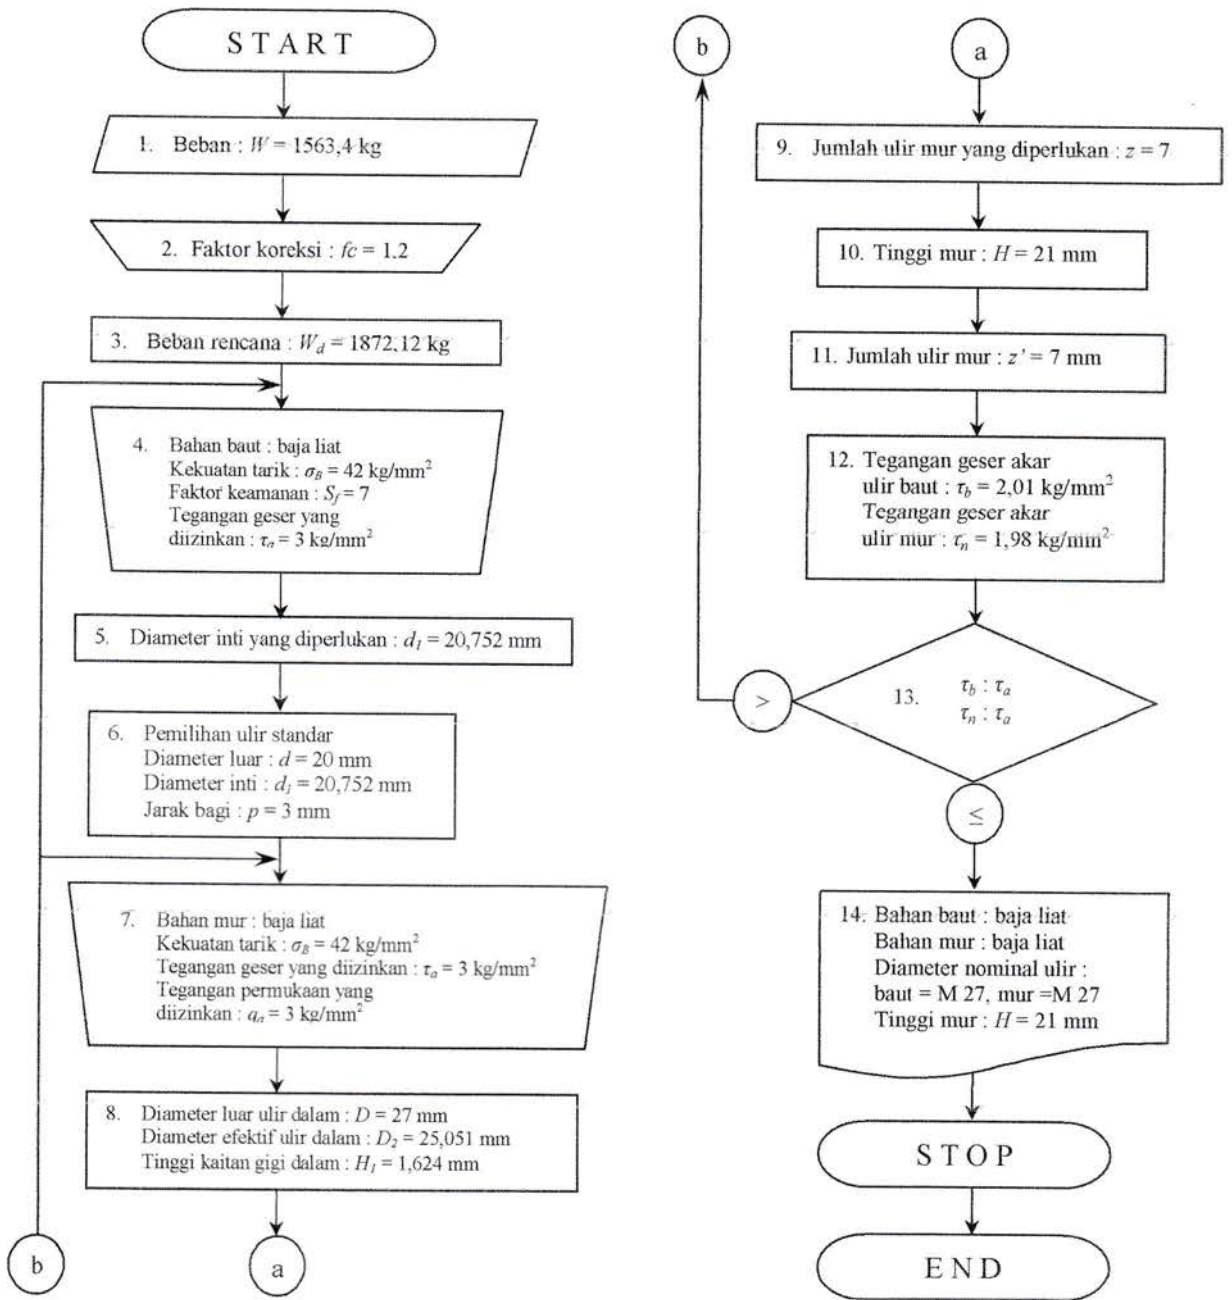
START

1. Beban : $W = 1563,4$ kg

2. Faktor koreksi : $fc = 1.2$

3. Beban rencana : $W_d = 1872,12$ kg

4. Bahan baut : baja liat
Kekuatan tarik : $\sigma_B = 42$ kg/mm$^2$
Faktor keamanan : $S_f = 7$
Tegangan geser yang diizinkan : $\tau_a = 3$ kg/mm$^2$

5. Diameter inti yang diperlukan : $d_1 = 20,752$ mm

6. Pemilihan ulir standar
Diameter luar : $d = 20$ mm
Diameter inti : $d_1 = 20,752$ mm
Jarak bagi : $p = 3$ mm

7. Bahan mur : baja liat
Kekuatan tarik : $\sigma_B = 42$ kg/mm$^2$
Tegangan geser yang diizinkan : $\tau_a = 3$ kg/mm$^2$
Tegangan permukaan yang diizinkan : $q_a = 3$ kg/mm$^2$

8. Diameter luar ulir dalam : $D = 27$ mm
Diameter efektif ulir dalam : $D_2 = 25,051$ mm
Tinggi kaitan gigi dalam : $H_1 = 1,624$ mm

b

a

b

a

9. Jumlah ulir mur yang diperlukan : $z = 7$

10. Tinggi mur : $H = 21$ mm

11. Jumlah ulir mur : $z' = 7$ mm

12. Tegangan geser akar ulir baut : $\tau_b = 2,01$ kg/mm$^2$
Tegangan geser akar ulir mur : $\tau_n = 1,98$ kg/mm$^2$

>

13. $\tau_b : \tau_a$
$\tau_n : \tau_a$

≤

14. Bahan baut : baja liat
Bahan mur : baja liat
Diameter nominal ulir :
baut = M 27, mur =M 27
Tinggi mur : $H = 21$ mm

STOP

END